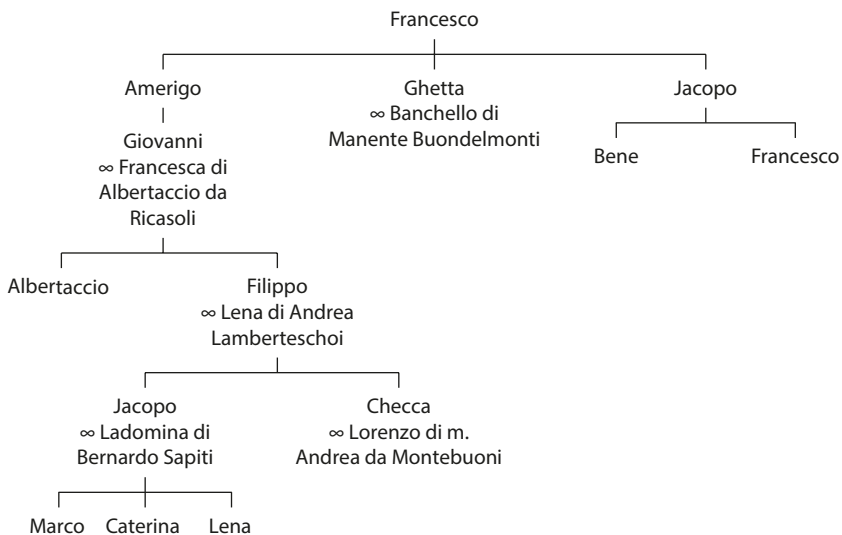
Francesco

Amerigo

Giovanni
∞ Francesca di Albertaccio da Ricasoli

Albertaccio

Filippo
∞ Lena di Andrea Lamberteschoi

Jacopo
∞ Ladomina di Bernardo Sapiti

Marco

Caterina

Lena

Checca
∞ Lorenzo di m. Andrea da Montebuoni

Ghetta
∞ Banchello di Manente Buondelmonti

Jacopo

Bene

Francesco